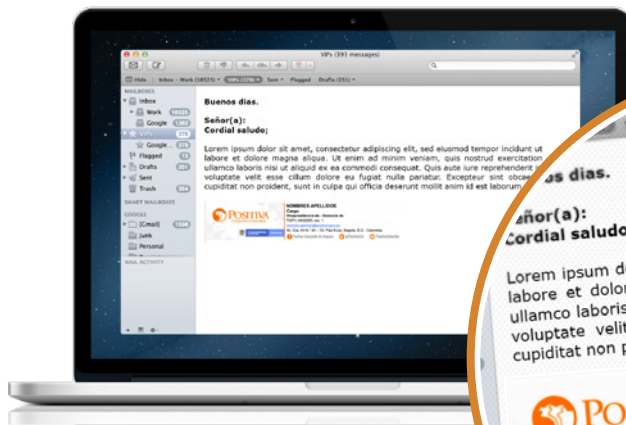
VIPs (393 messages)

Hide Inbox - Work (18925) VIPs (379) Sent Flagged Drafts (251)

MAILBOXES
Inbox
Work 18925
Google 1362
VIPs 379
Google... 379
Flagged
Drafts
Sent
Trash

SMART MAILBOXES
GOOGLE
[Gmail] 1364
Junk
Personal

MAIL ACTIVITY

Buenos días.

Señor(a):
Cordial saludo;

Lorem ipsum dolor sit amet, consectetur adipiscing elit, sed eiusmod tempor incidunt ut labore et dolore magna aliqua. Ut enim ad minim veniam, quis nostrud exercitation ullamco laboris nisi ut aliquid ex ea commodi consequat. Quis aute iure reprehenderit in voluptate velit esse cillum dolore eu fugiat nulla pariatur. Excepteur sint obcaecat cupiditat non proident, sunt in culpa qui officia deserunt mollit anim id est laborum.

POSITIVA
NOMBRES APELLIDOS
Cargo
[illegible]

...os días.

...eñor(a):
...ordial saludo

Lorem ipsum d...
labore et dolor...
ullamco laboris...
voluptate velit...
cupiditat non p...

PO...